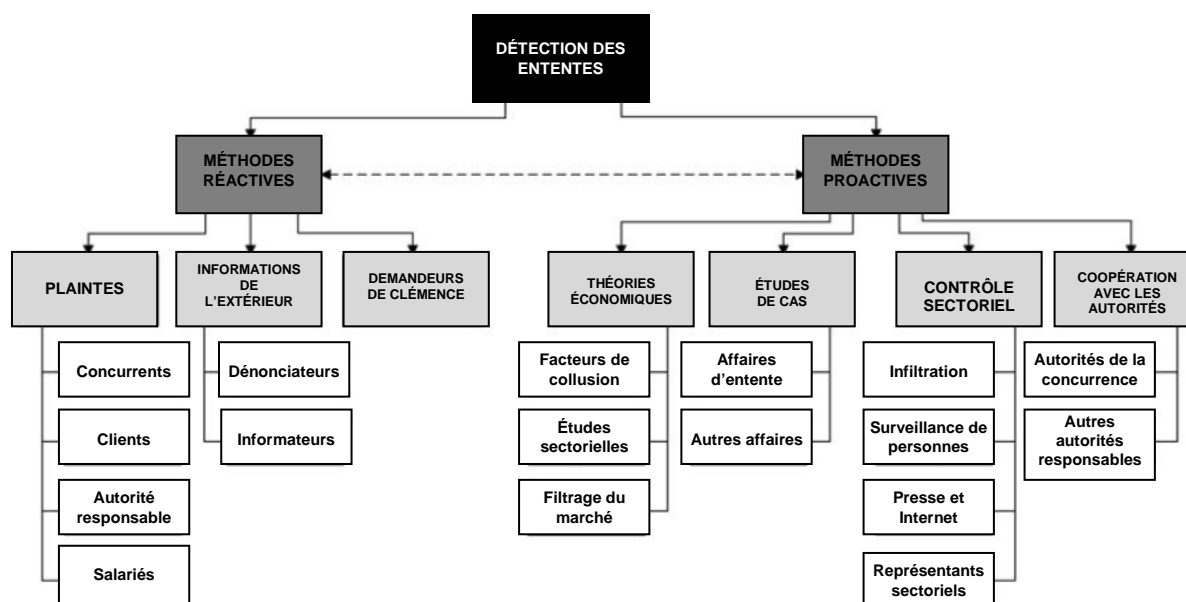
DÉTECTION DES ENTENTES

MÉTHODES RÉACTIVES

MÉTHODES PROACTIVES

PLAINTES

Concurrents

Clients

Autorité responsable

Salariés

INFORMATIONS DE L'EXTÉRIEUR

Dénonciateurs

Informateurs

DEMANDEURS DE CLÉMENCE

THÉORIES ÉCONOMIQUES

Facteurs de collusion

Études sectorielles

Filtrage du marché

ÉTUDES DE CAS

Affaires d'entente

Autres affaires

CONTRÔLE SECTORIEL

Infiltration

Surveillance de personnes

Presse et Internet

Représentants sectoriels

COOPÉRATION AVEC LES AUTORITÉS

Autorités de la concurrence

Autres autorités responsables